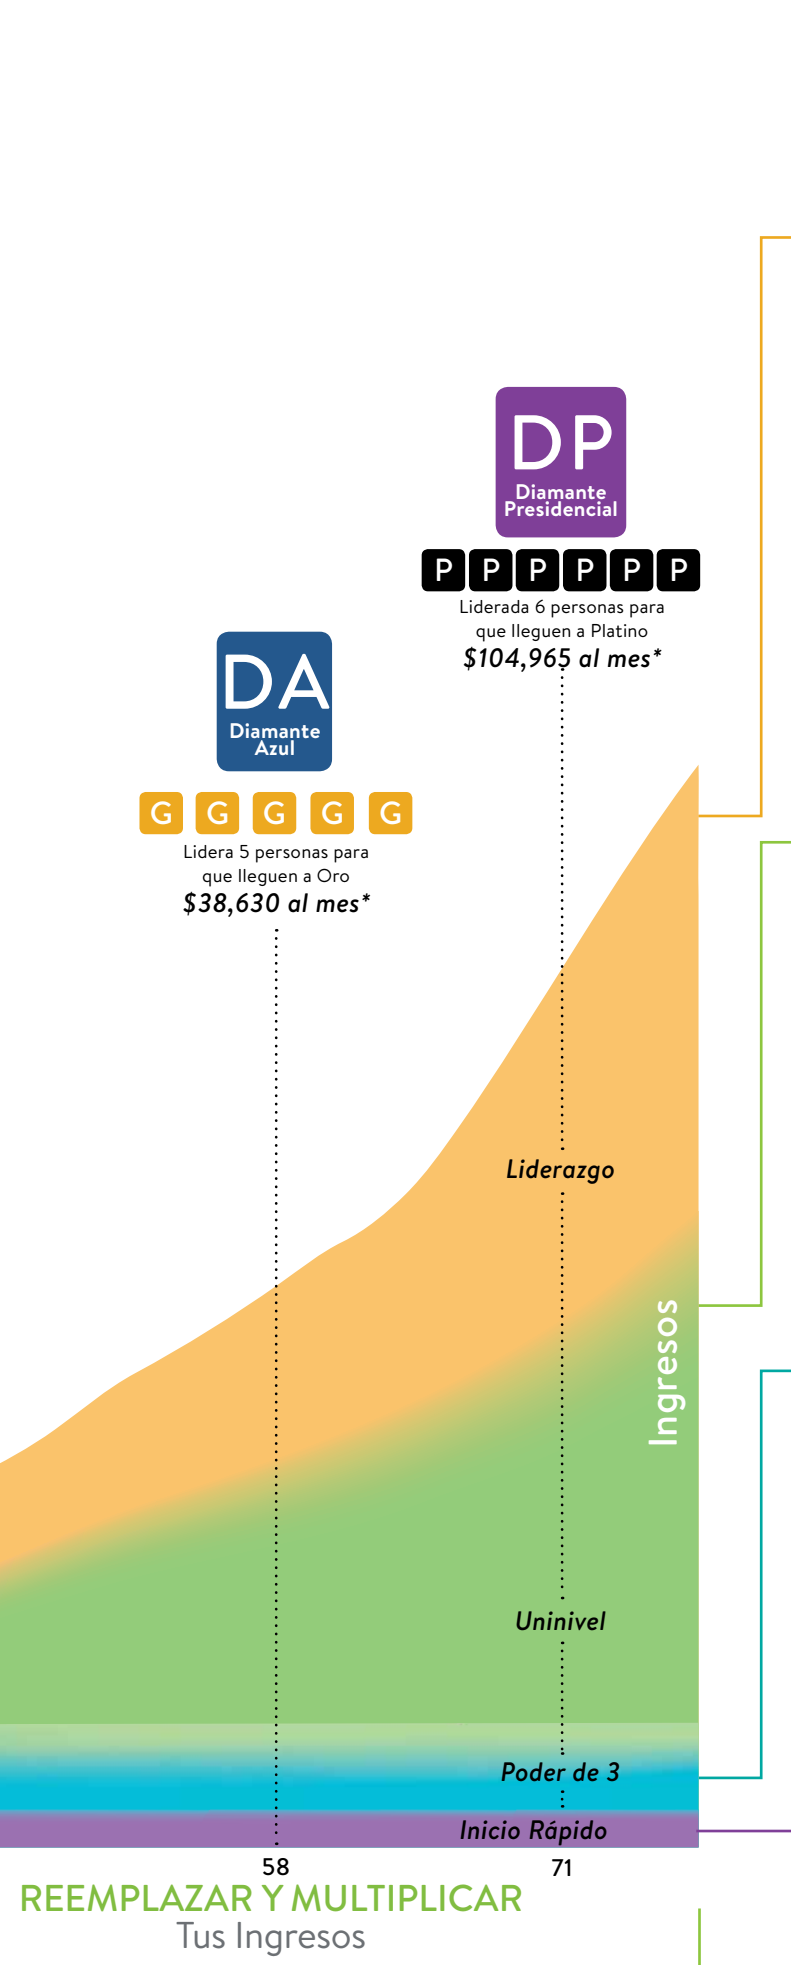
DP
Diamante Presidencial

P P P P P P

Liderada 6 personas para que lleguen a Platino
$104,965 al mes*

DA
Diamante Azul

G G G G G

Lidera 5 personas para que lleguen a Oro
$38,630 al mes*

Liderazgo

Ingresos

Uninivel

Poder de 3

Inicio Rápido

58

71

REEMPLAZAR Y MULTIPLICAR
Tus Ingresos